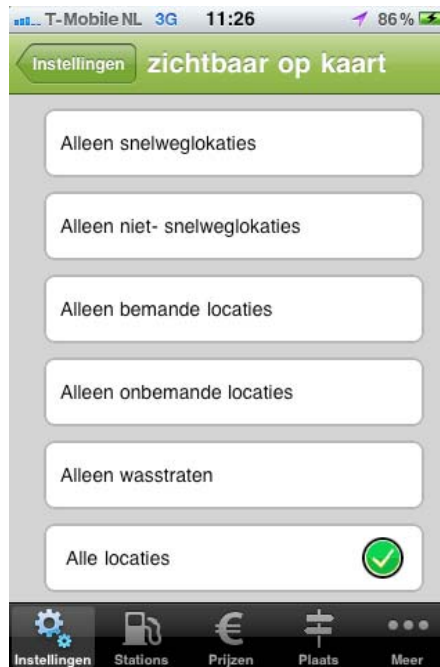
T-Mobile NL 3G 11:26 86%

Instellingen zichtbaar op kaart

Alleen snelweglokaties

Alleen niet- snelweglokaties

Alleen bemande locaties

Alleen onbemande locaties

Alleen wasstraten

Alle locaties

Instellingen Stations Prijzen Plaats Meer